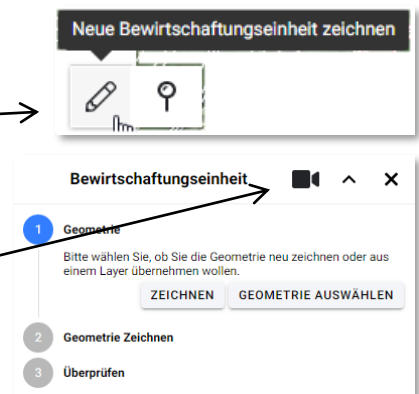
Neue Bewirtschaftungseinheit zeichnen

Bewirtschaftungseinheit

1 Geometrie

Bitte wählen Sie, ob Sie die Geometrie neu zeichnen oder aus einem Layer übernehmen wollen.

ZEICHNEN GEOMETRIE AUSWÄHLEN

2 Geometrie Zeichnen

3 Überprüfen